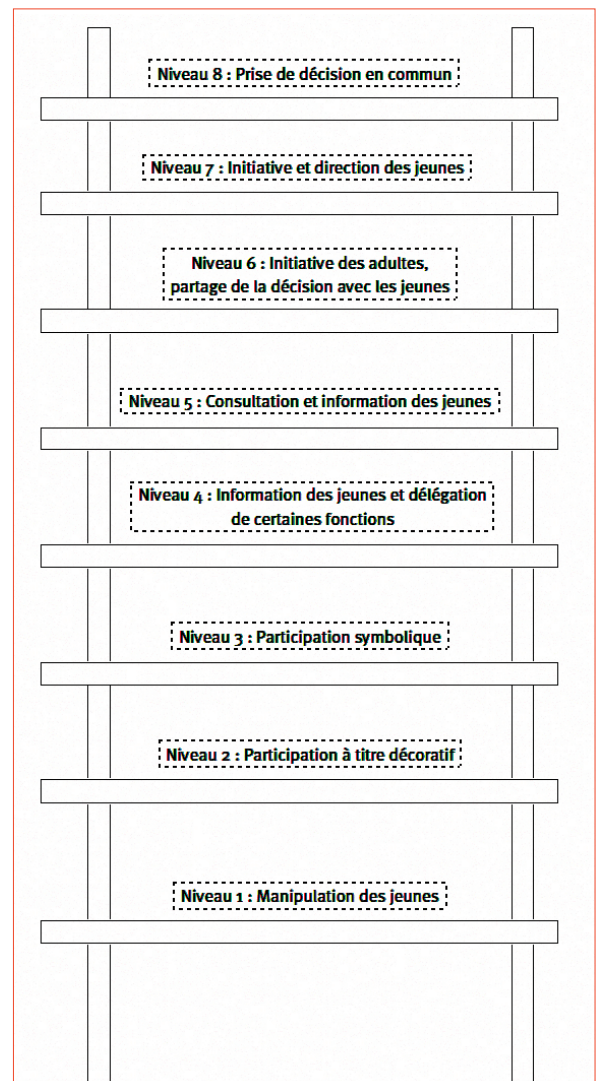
Niveau 8 : Prise de décision en commun

Niveau 7 : Initiative et direction des jeunes

Niveau 6 : Initiative des adultes, partage de la décision avec les jeunes

Niveau 5 : Consultation et information des jeunes

Niveau 4 : Information des jeunes et délégation de certaines fonctions

Niveau 3 : Participation symbolique

Niveau 2 : Participation à titre décoratif

Niveau 1 : Manipulation des jeunes